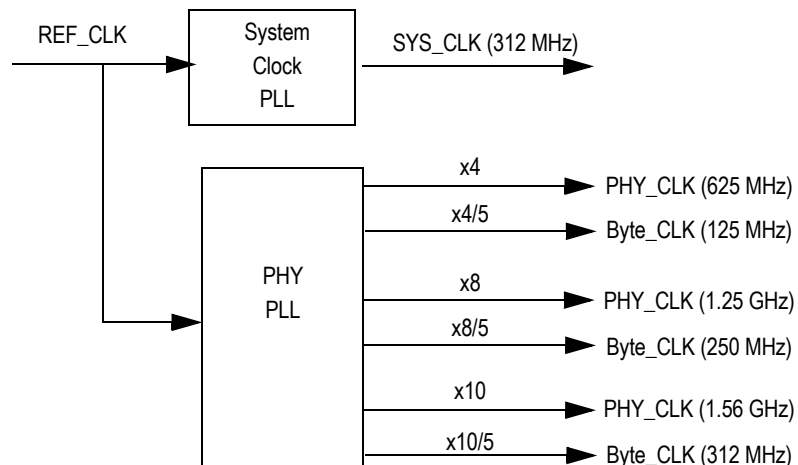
REF_CLK

System Clock PLL

SYS_CLK (312 MHz)

PHY PLL

x4

PHY_CLK (625 MHz)

x4/5

Byte_CLK (125 MHz)

x8

PHY_CLK (1.25 GHz)

x8/5

Byte_CLK (250 MHz)

x10

PHY_CLK (1.56 GHz)

x10/5

Byte_CLK (312 MHz)